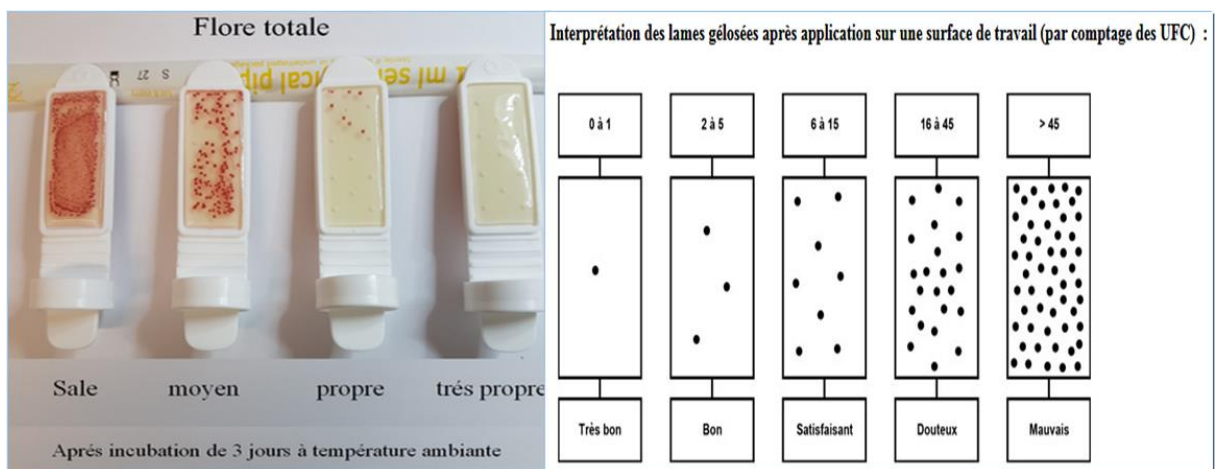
Flore totale

Sale moyen propre trés propre

Aprés incubation de 3 jours à température ambiante

Interprétation des lames gélosées après application sur une surface de travail (par comptage des UFC) :

0 à 1

2 à 5

6 à 15

16 à 45

> 45

Très bon

Bon

Satisfaisant

Douteux

Mauvais